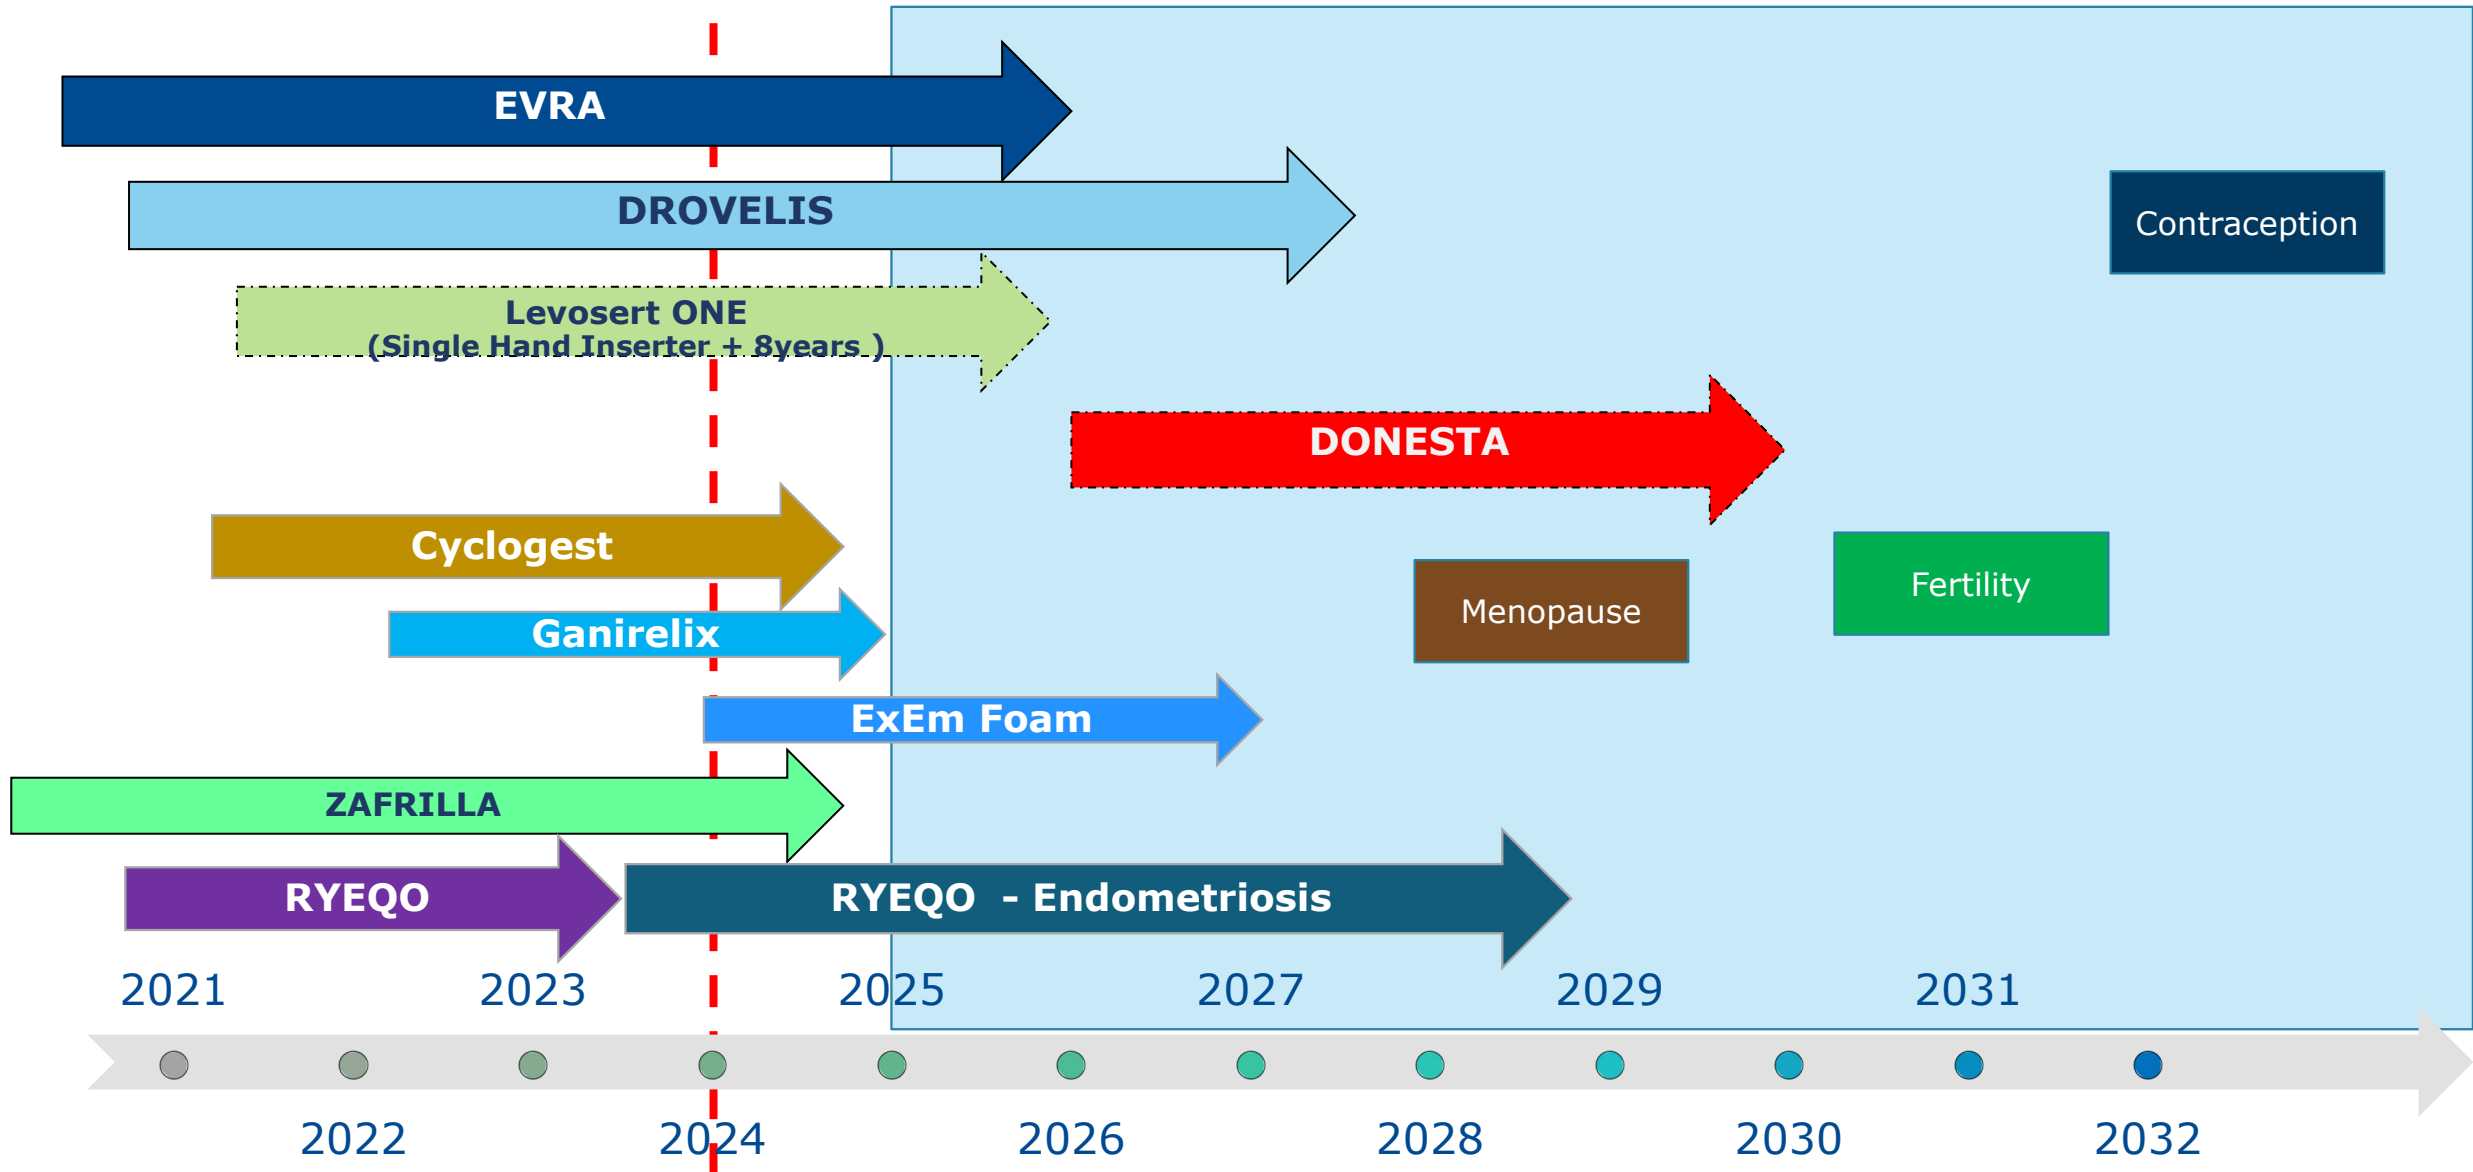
EVRA

DROVELIS

Contraception

Levosert ONE
(Single Hand Inserter + 8years )

DONESTA

Cyclogest

Menopause

Fertility

Ganirelix

ExEm Foam

ZAFRILLA

RYEQO

RYEQO - Endometriosis

2021

2023

2025

2027

2029

2031

2022

2024

2026

2028

2030

2032